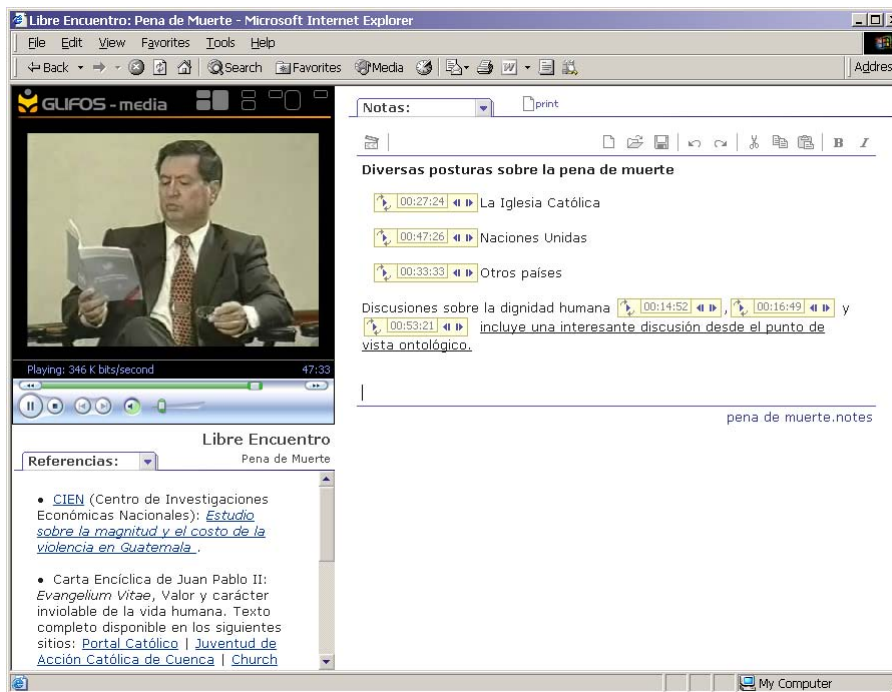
Libre Encuentro: Pena de Muerte - Microsoft Internet Explorer

File Edit View Favorites Tools Help

Back Search Favorites Media Addres

GLIFOS - media

Playing: 346 K bits/second 47:33

Libre Encuentro
Pena de Muerte

Referencias:

• CIEN (Centro de Investigaciones Económicas Nacionales): *Estudio sobre la magnitud y el costo de la violencia en Guatemala* .

• Carta Encíclica de Juan Pablo II: *Evangelium Vitae*, Valor y carácter inviolable de la vida humana. Texto completo disponible en los siguientes sitios: Portal Católico | Juventud de Acción Católica de Cuenca | Church

Notas:

print

**Diversas posturas sobre la pena de muerte**

00:27:24 La Iglesia Católica

00:47:26 Naciones Unidas

00:33:33 Otros países

Discusiones sobre la dignidad humana 00:14:52 , 00:16:49 y 00:53:21 incluye una interesante discusión desde el punto de vista ontológico.

pena de muerte.notes

My Computer